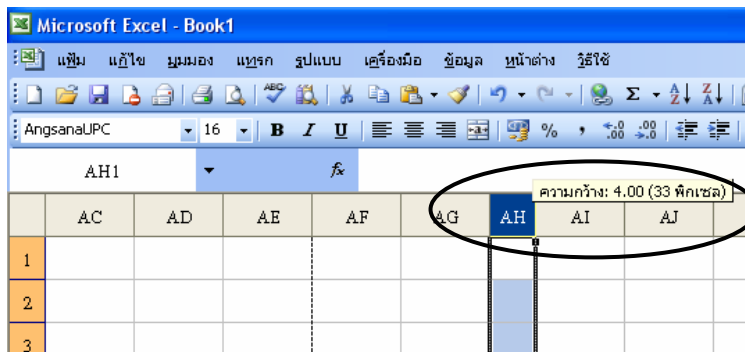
Microsoft Excel - Book1

แฟ้ม แก้ไข มุมมอง แทรก รูปแบบ เครื่องมือ ข้อมูล หน้าต่าง วิธีใช้

AngsanaUPC 16 B I U %

AH1 fx

ความกว้าง: 4.00 (33 พิกเซล)

| | AC | AD | AE | AF | AG | AH | AI | AJ |
|---|---|---|---|---|---|---|---|---|
| 1 | | | | | | | | |
| 2 | | | | | | | | |
| 3 | | | | | | | | |